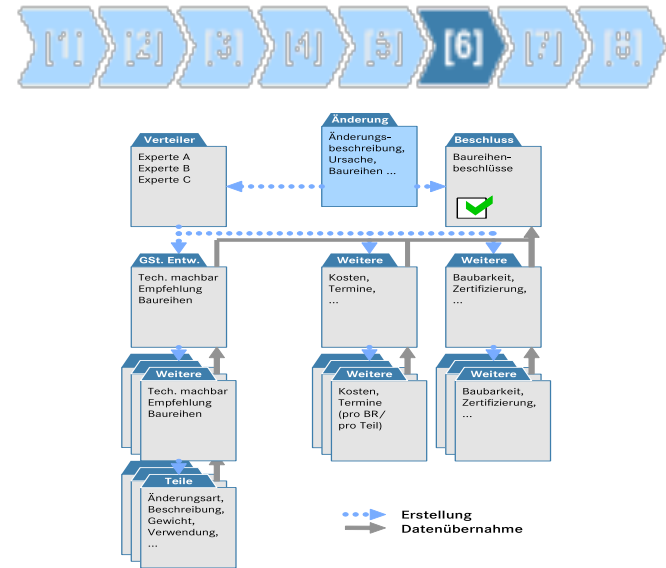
[1] [2] [3] [4] [5] [6] [7] [8]

Änderung
Änderungsbeschreibung, Ursache, Baureihen ...

Verteiler
Experte A
Experte B
Experte C

Beschluss
Baureihenbeschlüsse

GSt. Entw.
Tech. machbar
Empfehlung
Baureihen

Weitere
Kosten,
Termine,
...

Weitere
Baubarkeit,
Zertifizierung,
...

Weitere
Tech. machbar
Empfehlung
Baureihen

Weitere
Kosten,
Termine
(pro BR/
pro Teil)

Weitere
Baubarkeit,
Zertifizierung,
...

Teile
Änderungsart,
Beschreibung,
Gewicht,
Verwendung,
...

Erstellung
Datenübernahme